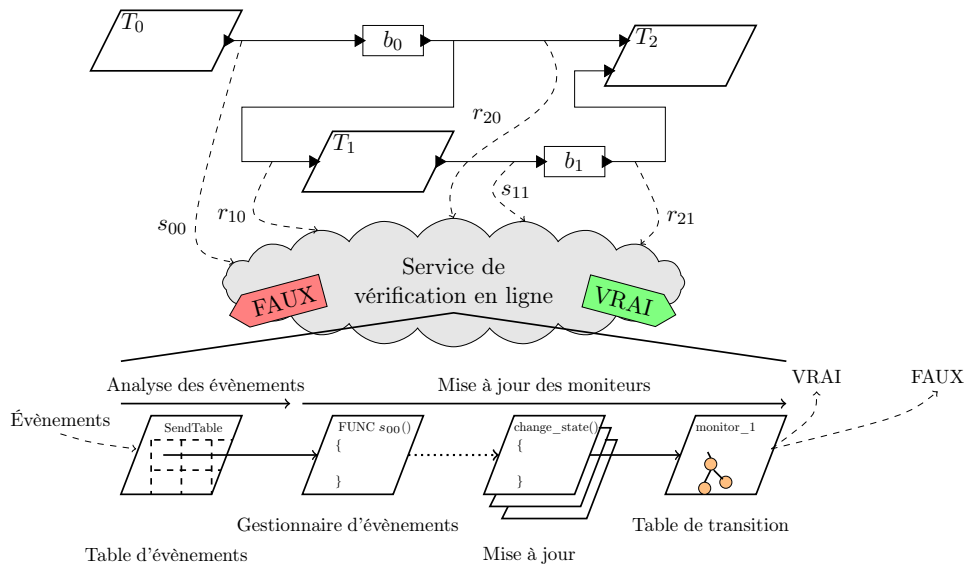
$T_0$

$b_0$

$T_2$

$r_{20}$

$T_1$

$b_1$

$s_{11}$

$r_{10}$

$s_{00}$

$r_{21}$

Service de vérification en ligne

FAUX

VRAI

Analyse des évènements

Mise à jour des moniteurs

VRAI

FAUX

Évènements

SendTable

FUNC $s_{00}$()
{

}

change_state()
{

}

monitor_1

Gestionnaire d'évènements

Table de transition

Table d'évènements

Mise à jour